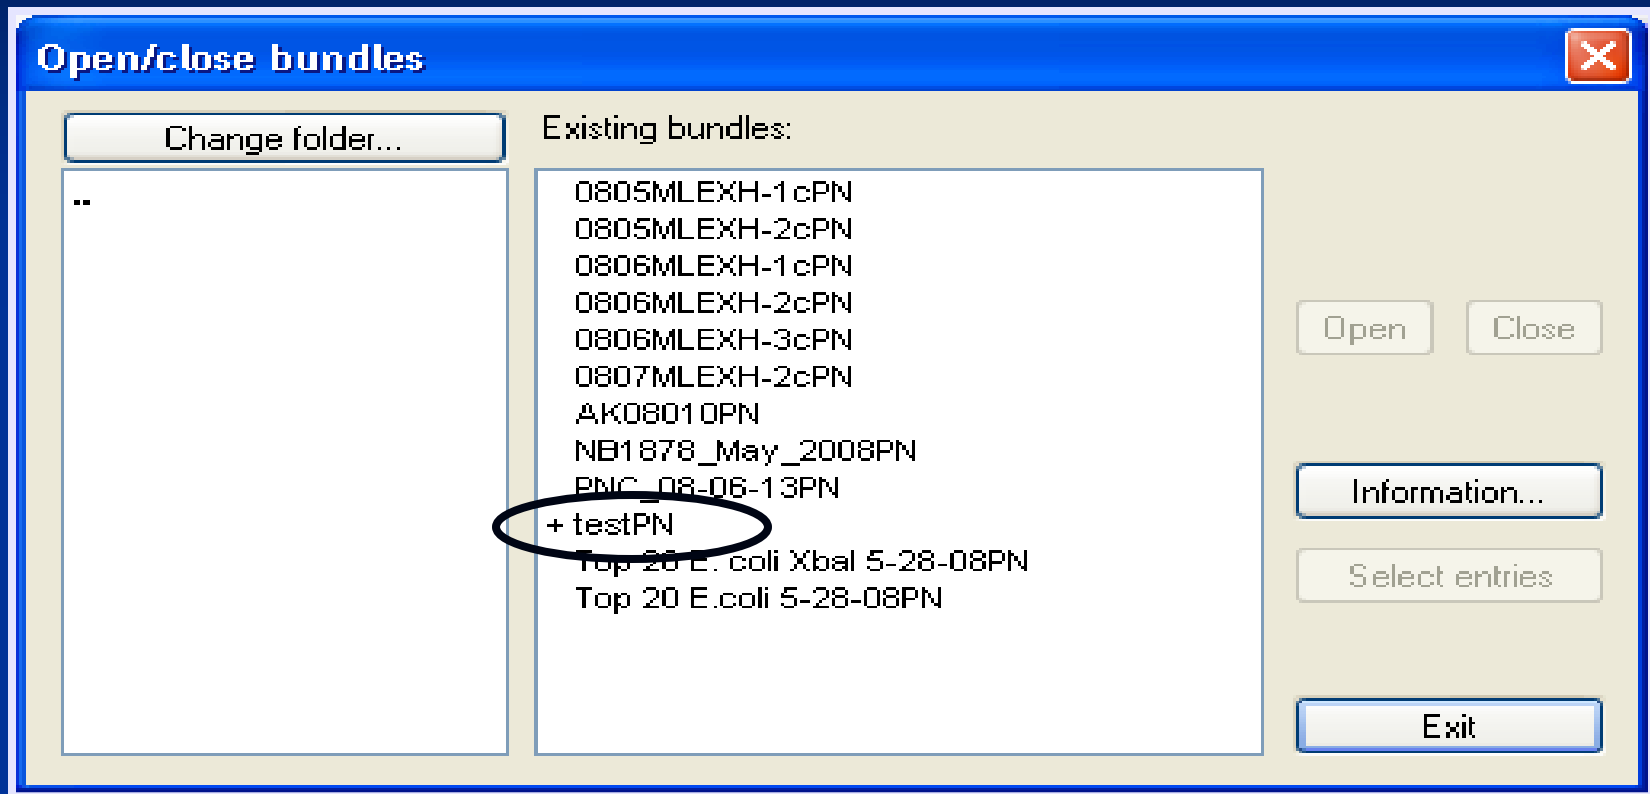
Open/close bundles

Change folder...

..

Existing bundles:

0805MLEXH-1cPN
0805MLEXH-2cPN
0806MLEXH-1cPN
0806MLEXH-2cPN
0806MLEXH-3cPN
0807MLEXH-2cPN
AK08010PN
NB1878_May_2008PN
PNC_08-06-13PN
+ testPN
Top 20 E. coli Xbal 5-28-08PN
Top 20 E.coli 5-28-08PN

Open
Close
Information...
Select entries
Exit